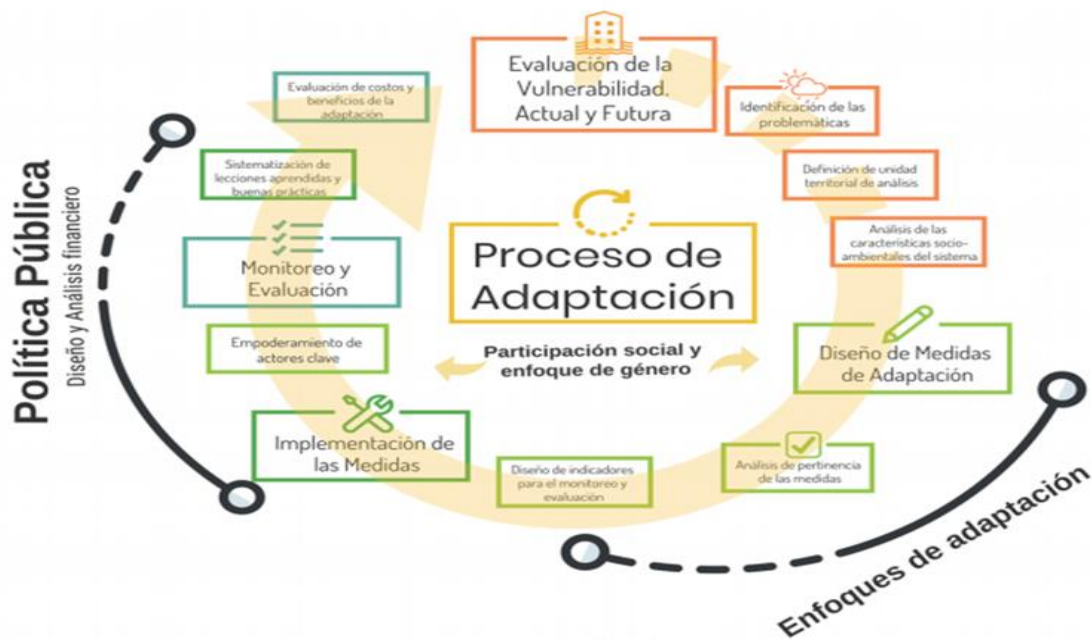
Política Pública
Diseño y Análisis financiero

Evaluación de costos y beneficios de la adaptación

Evaluación de la Vulnerabilidad. Actual y Futura

Identificación de las problemáticas

Definición de unidad territorial de análisis

Análisis de las características socio-ambientales del sistema

Sistematización de lecciones aprendidas y buenas prácticas

Monitoreo y Evaluación

Proceso de Adaptación

Participación social y enfoque de género

Empoderamiento de actores clave

Diseño de Medidas de Adaptación

Implementación de las Medidas

Diseño de indicadores para el monitoreo y evaluación

Análisis de pertinencia de las medidas

Enfoques de adaptación